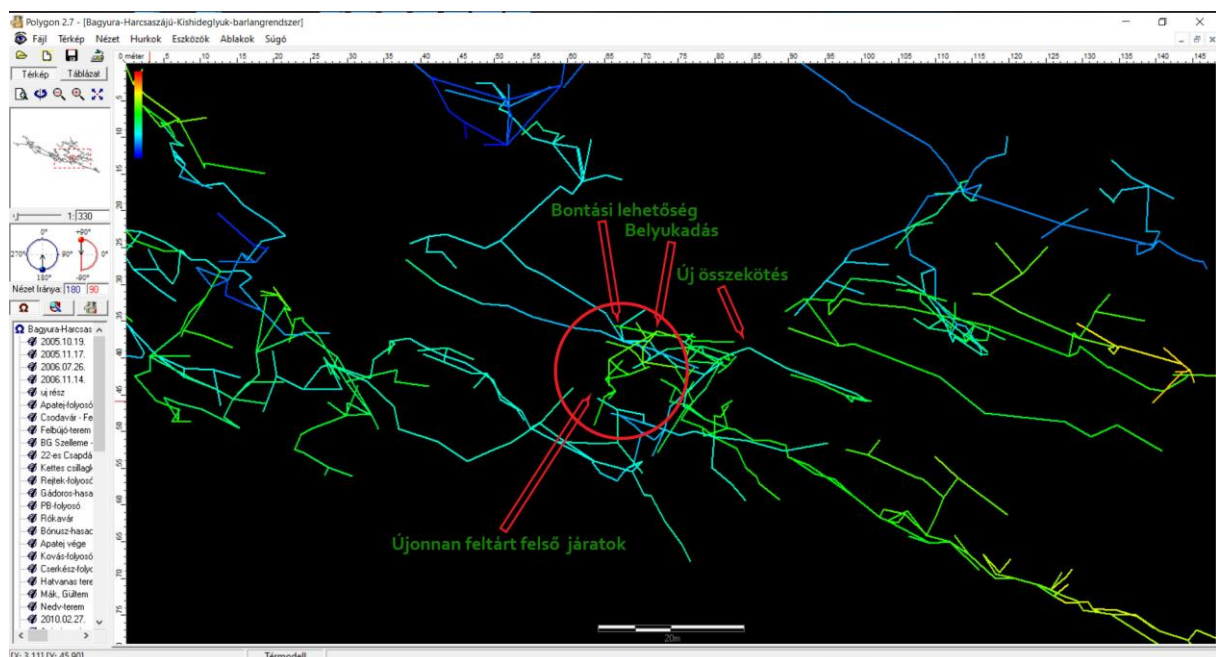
Polygon 2.7 - [Bagyura-Harcsaszájú-Kishideglyuk-barlangrendszer]

Fájl Térkép Nézet Hurkok Eszközök Ablakok Súgó

Térkép Táblázat

0 méter 5 10 15 20 25 30 35 40 45 50 55 60 65 70 75 80 85 90 95 100 105 110 115 120 125 130 135 140 145

1: 330

0° 270° 90° 180° +90° 0° -90°

Nézet iránya: 180 90

Bagyura-Harcsas
2005.10.19.
2005.11.17.
2006.07.26.
2006.11.14.
új rész
Apatej-folyosó
Csodavár - Fe
Felbújó-terem
BG Szelleme -
22-es Csapdá
Kettes csillagk
Rejtek-folyosó
Gádoros-hasa
PB-folyosó
Rókavár
Bónusz-hasac
Apatej vége
Kovás-folyosó
Cserkész-folyo
Hatvanas tere
Mák, Gültem
Nedv-terem
2010.02.27.

Bontási lehetőség

Belyukadás

Új összekötés

Újonnan feltárt felső járatok

20m

[X: 3.111 [Y: 45.901]

Térmodell